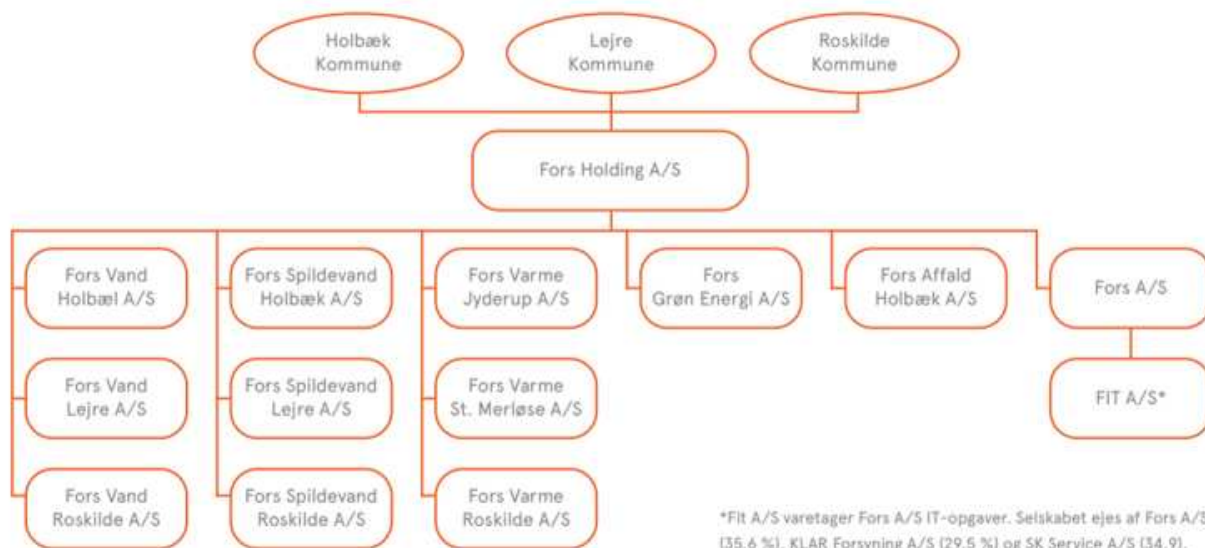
Holbæk Kommune

Lejre Kommune

Roskilde Kommune

Fors Holding A/S

Fors Vand Holbæl A/S

Fors Vand Lejre A/S

Fors Vand Roskilde A/S

Fors Spildevand Holbæk A/S

Fors Spildevand Lejre A/S

Fors Spildevand Roskilde A/S

Fors Varme Jyderup A/S

Fors Varme St. Merløse A/S

Fors Varme Roskilde A/S

Fors Grøn Energi A/S

Fors Affald Holbæk A/S

Fors A/S

FIT A/S*

*Fit A/S varetager Fors A/S IT-opgaver. Selskabet ejes af Fors A/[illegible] (35,6 %), KLAR Forsyning A/S (29,5 %) og SK Service A/S (34,9).